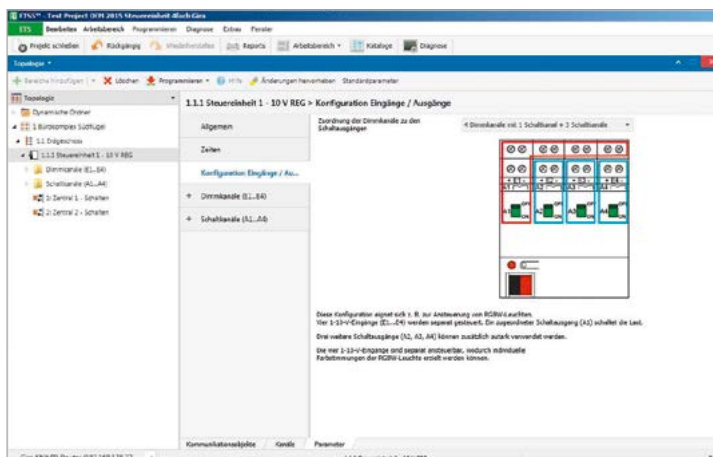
ETS5™ - Test Project (KM 2015 Steuereinheit Allach Gira

ETS Bearbeiten Arbeitsbereich Programmieren Diagnose Extras Fenster

Projekt schließen Rückgängig Wiederherstellen Reports Arbeitsbereich Kataloge Diagnose

Topologie

Bereiche hinzufügen | Löschen Programmieren Hilfe Änderungen hervorheben Standardparameter

Topologie

Dynamische Ordner

1 Bürokomplex Südflügel

1.1 Erdgeschoss

1.1.1 Steuereinheit 1 - 10 V REG

Dimmkanäle (E1...E4)

Schaltkanäle (A1...A4)

1: Zentral 1 - Schalten

2: Zentral 2 - Schalten

1.1.1 Steuereinheit 1 - 10 V REG > Konfiguration Eingänge / Ausgänge

Allgemein

Zeiten

Konfiguration Eingänge / Au...

+ Dimmkanäle (E1...E4)

+ Schaltkanäle (A1...A4)

Zuordnung der Dimmkanäle zu den Schaltausgängen

4 Dimmkanäle mit 1 Schaltkanal + 3 Schaltkanäle

A1 A2 A3 A4

Diese Konfiguration eignet sich z. B. zur Ansteuerung von RGBW-Leuchten. Vier 1-10-V-Eingänge (E1...E4) werden separat gesteuert. Ein zugeordneter Schaltausgang (A1) schaltet die Last.

Drei weitere Schaltausgänge (A2, A3, A4) können zusätzlich autark verwendet werden.

Die vier 1-10-V-Eingänge sind separat ansteuerbar, wodurch mannigfaltige Farbstimmungen der RGBW-Leuchte erzielt werden können.

Kommunikationsobjekte Kanäle Parameter

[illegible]